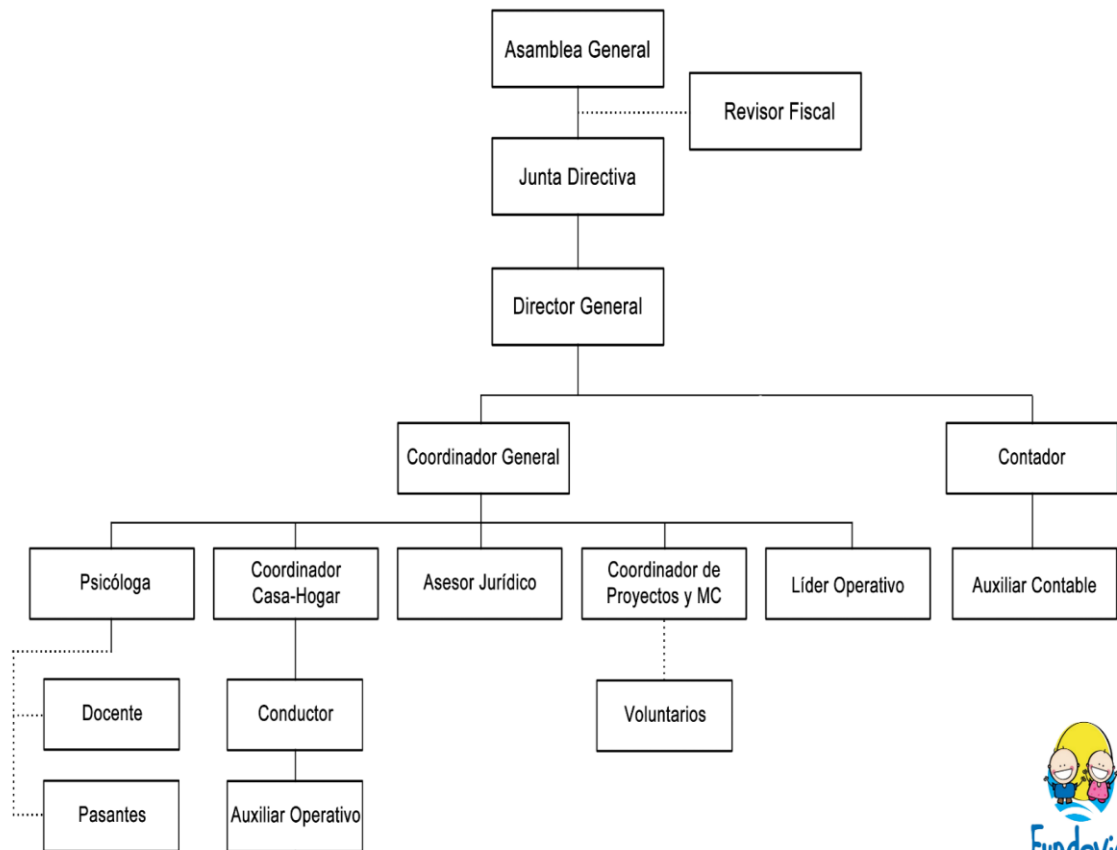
Asamblea General

Revisor Fiscal

Junta Directiva

Director General

Coordinador General

Contador

Psicóloga

Coordinador Casa-Hogar

Asesor Jurídico

Coordinador de Proyectos y MC

Líder Operativo

Auxiliar Contable

Docente

Conductor

Voluntarios

Pasantes

Auxiliar Operativo

Fundaci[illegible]